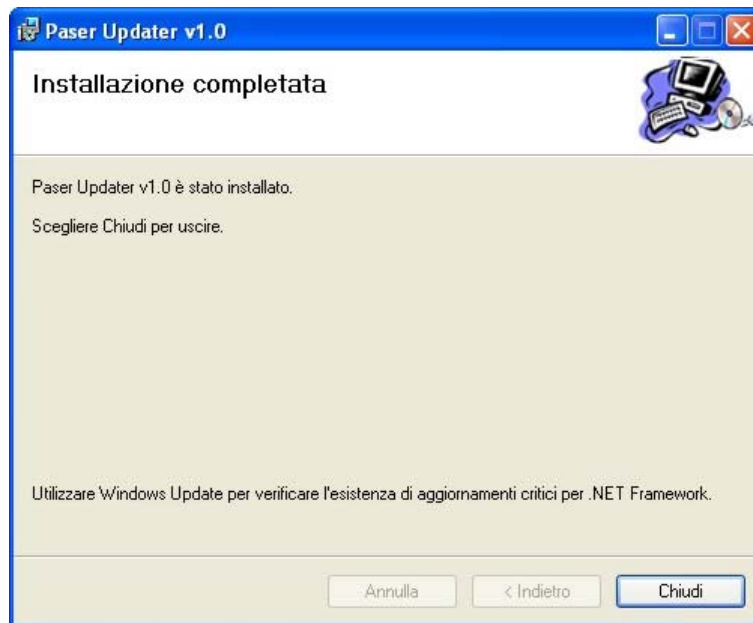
Paser Updater v1.0

Installazione completata

Paser Updater v1.0 è stato installato.

Scegliere Chiudi per uscire.

Utilizzare Windows Update per verificare l'esistenza di aggiornamenti critici per .NET Framework.

Annulla
< Indietro
Chiudi